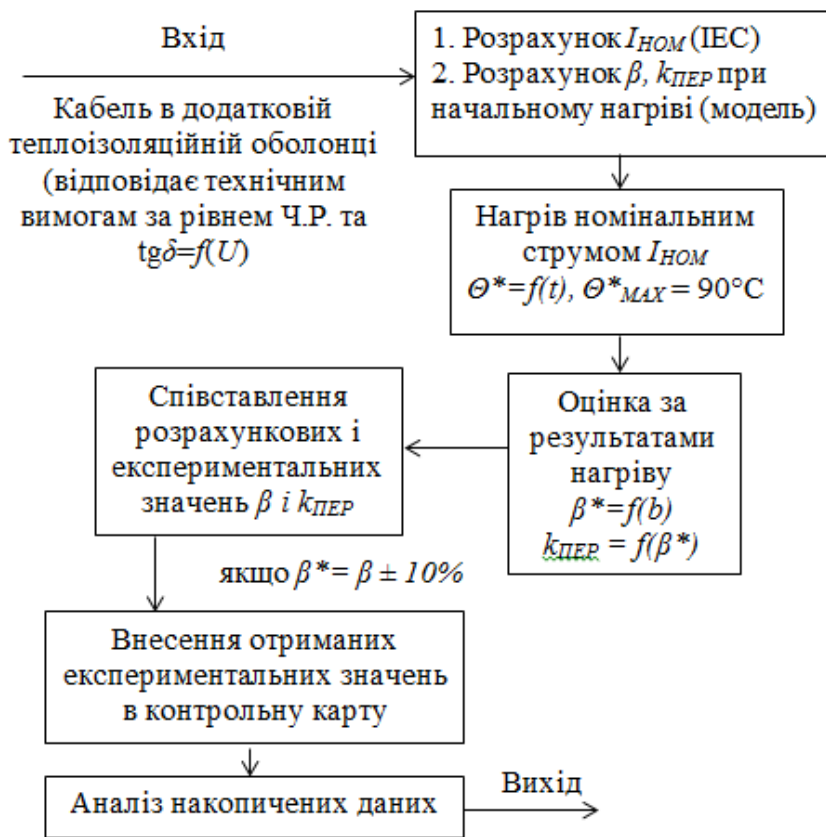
Вхід

Кабель в додатковій теплоізоляційній оболонці (відповідає технічним вимогам за рівнем Ч.Р. та tg$\delta$=$f(U)$

1. Розрахунок $I_{НОМ}$ (IEC)
2. Розрахунок $\beta$, $k_{ПЕР}$ при начальному нагріві (модель)

Нагрів номінальним струмом $I_{НОМ}$
$\Theta^*=f(t)$, $\Theta^*_{MAX}$ = 90°C

Оцінка за результатами нагріву
$\beta^*=f(b)$
$k_{ПЕР} = f(\beta^*)$

Співставлення розрахункових і експериментальних значень $\beta$ і $k_{ПЕР}$

якщо $\beta^* = \beta \pm 10\%$

Внесення отриманих експериментальних значень в контрольну карту

Аналіз накопичених даних

Вихід